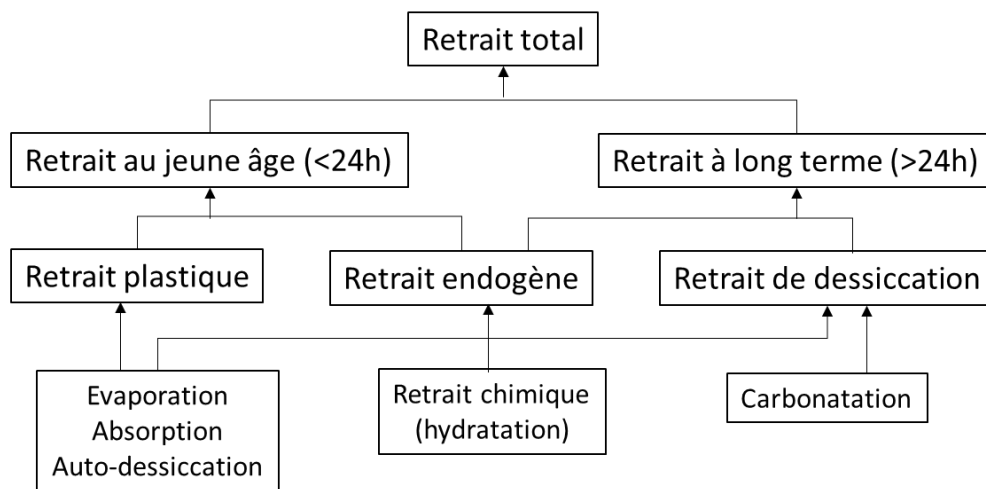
Retrait total

Retrait au jeune âge (<24h)

Retrait à long terme (>24h)

Retrait plastique

Retrait endogène

Retrait de dessiccation

Evaporation
Absorption
Auto-dessiccation

Retrait chimique
(hydratation)

Carbonatation